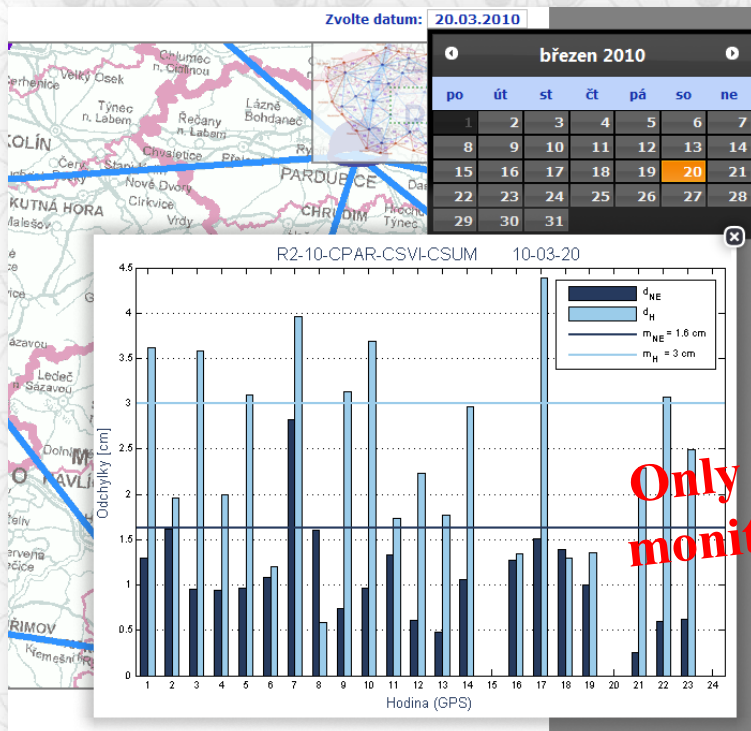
Zvolte datum: 20.03.2010

Chlumec n. Cidlinou
Velký Osek
Týnec n. Labem
Lázně Bohdaneč
Řečany n. Labem
KOLÍN
Chvaletice
Čený
Staré Kouřim
PARDUBICE
Nové Dvory
KUTNÁ HORA
Církvice
CHRUDIM
Vrdy
Hrochův Týnec
Ledeč n. Sázavou
Dolní
HAVLÍ
TRIMOV
Kamenice

březen 2010

| po | út | st | čt | pá | so | ne |
|---|---|---|---|---|---|---|
| 1 | 2 | 3 | 4 | 5 | 6 | 7 |
| 8 | 9 | 10 | 11 | 12 | 13 | 14 |
| 15 | 16 | 17 | 18 | 19 | 20 | 21 |
| 22 | 23 | 24 | 25 | 26 | 27 | 28 |
| 29 | 30 | 31 | | | | |

R2-10-CPAR-CSVI-CSUM 10-03-20

$d_{NE}$
$d_H$
$m_{NE}$ = 1.6 cm
$m_H$ = 3 cm

Odchylky [cm]
4.5 4 3.5 3 2.5 2 1.5 1 0.5 0
1 2 3 4 5 6 7 8 9 10 11 12 13 14 15 16 17 18 19 20 21 22 23 24
Hodina (GPS)

Only
monit